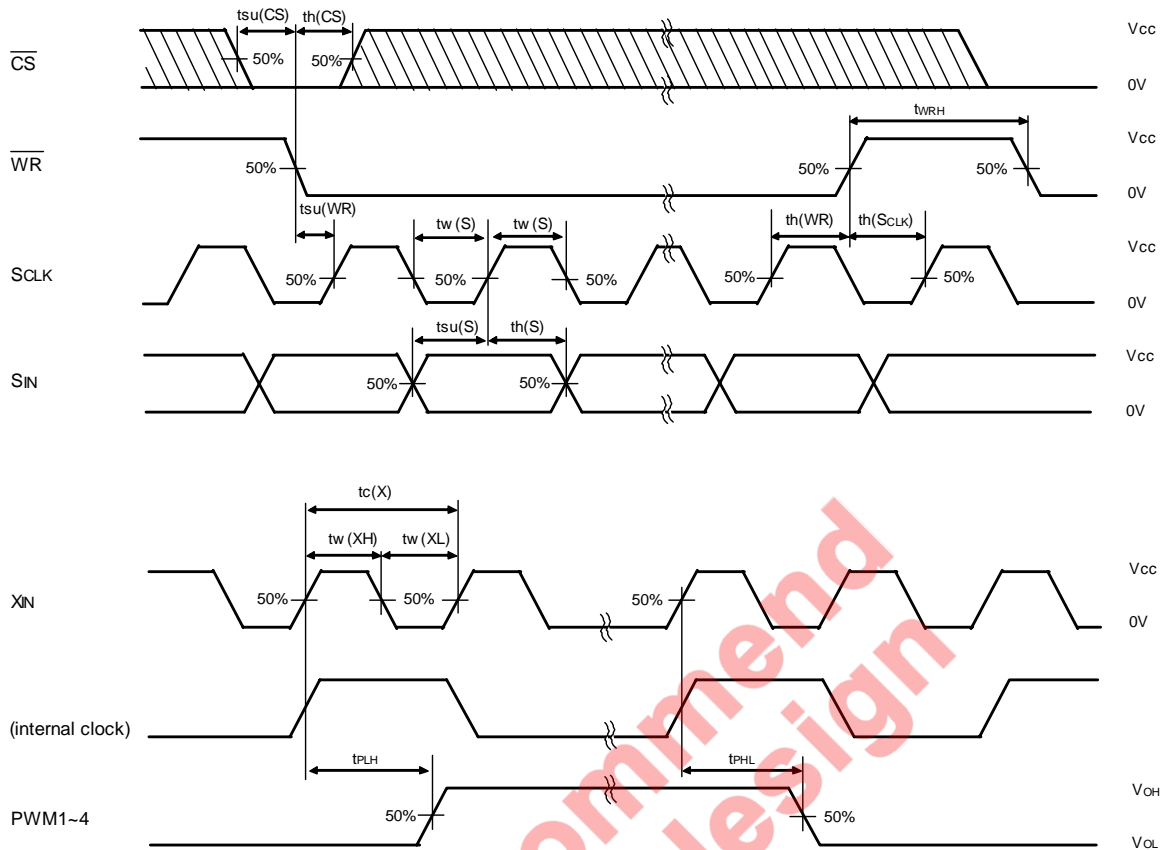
tsu(CS) th(CS)

$\overline{CS}$ 50% 50% Vcc 0V

$t_{WRH}$

$\overline{WR}$ 50% 50% 50% Vcc 0V

tsu(WR) tw (S) tw (S) th(WR) th(SCLK)

SCLK 50% 50% 50% 50% 50% Vcc 0V

tsu(S) th(S)

SIN 50% 50% Vcc 0V

tc(X)

tw (XH) tw (XL)

XIN 50% 50% 50% Vcc 0V

(internal clock)

$t_{PLH}$ $t_{PHL}$

PWM1~4 50% 50% $V_{OH}$ $V_{OL}$

ommend
esign